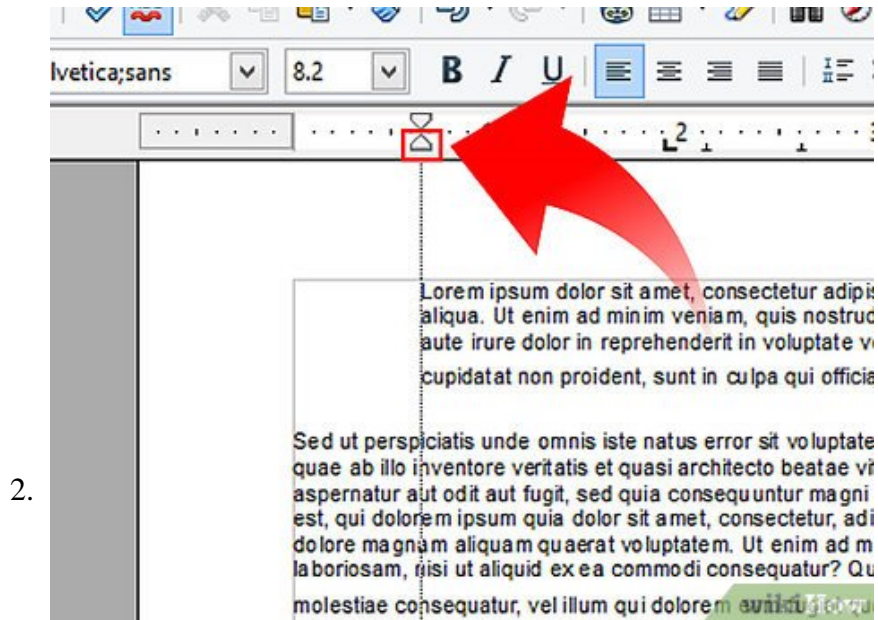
2.

lvetica;sans

8.2

B I U

2

Lorem ipsum dolor sit amet, consectetur adipis aliqua. Ut enim ad minim veniam, quis nostrud aute irure dolor in reprehenderit in voluptate ve

cupidatat non proident, sunt in culpa qui officia

Sed ut perspiciatis unde omnis iste natus error sit voluptate quae ab illo inventore veritatis et quasi architecto beatae vi aspernatur aut odit aut fugit, sed quia consequuntur magni est, qui dolorem ipsum quia dolor sit amet, consectetur, adi dolore magnam aliquam quaerat voluptatem. Ut enim ad m laboriosam, nisi ut aliquid ex ea commodi consequatur? Qu

molestiae consequatur, vel illum qui dolorem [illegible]

wikiHow